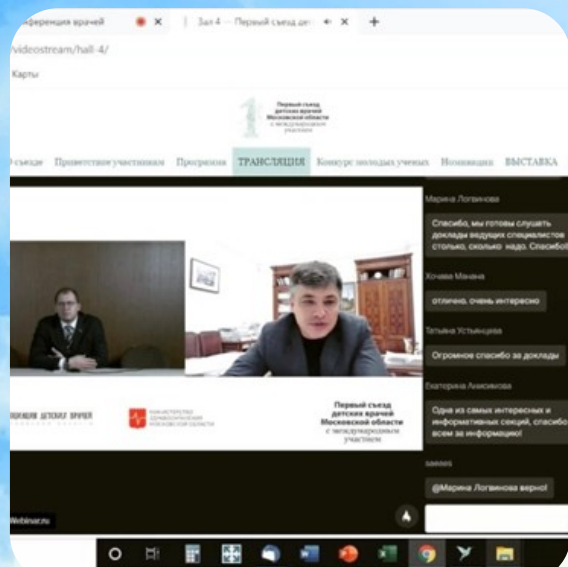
нференция врачей
Зал 4 — Первый съезд дет
/videostream/hall-4/
Карты

Первый съезд детских врачей Московской области с международным участием

О съезде Приветствие участникам Программа ТРАНСЛЯЦИЯ Конкурс молодых ученых Номинации ВЫСТАВКА

Марина Логвинова
Спасибо, мы готовы слушать доклады ведущих специалистов столько, сколько надо. Спасибо!

Хочава Манана
отлично. очень интересно

Татьяна Устинцева
Огромное спасибо за доклады

Екатерина Анисимова
Одна из самых интересных и информативных секций, спасибо всем за информацию!

saeees
@Марина Логвинова верно!

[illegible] детских врачей

Министерство здравоохранения Московской области

Первый съезд детских врачей Московской области с международным участием

Webinar.ru